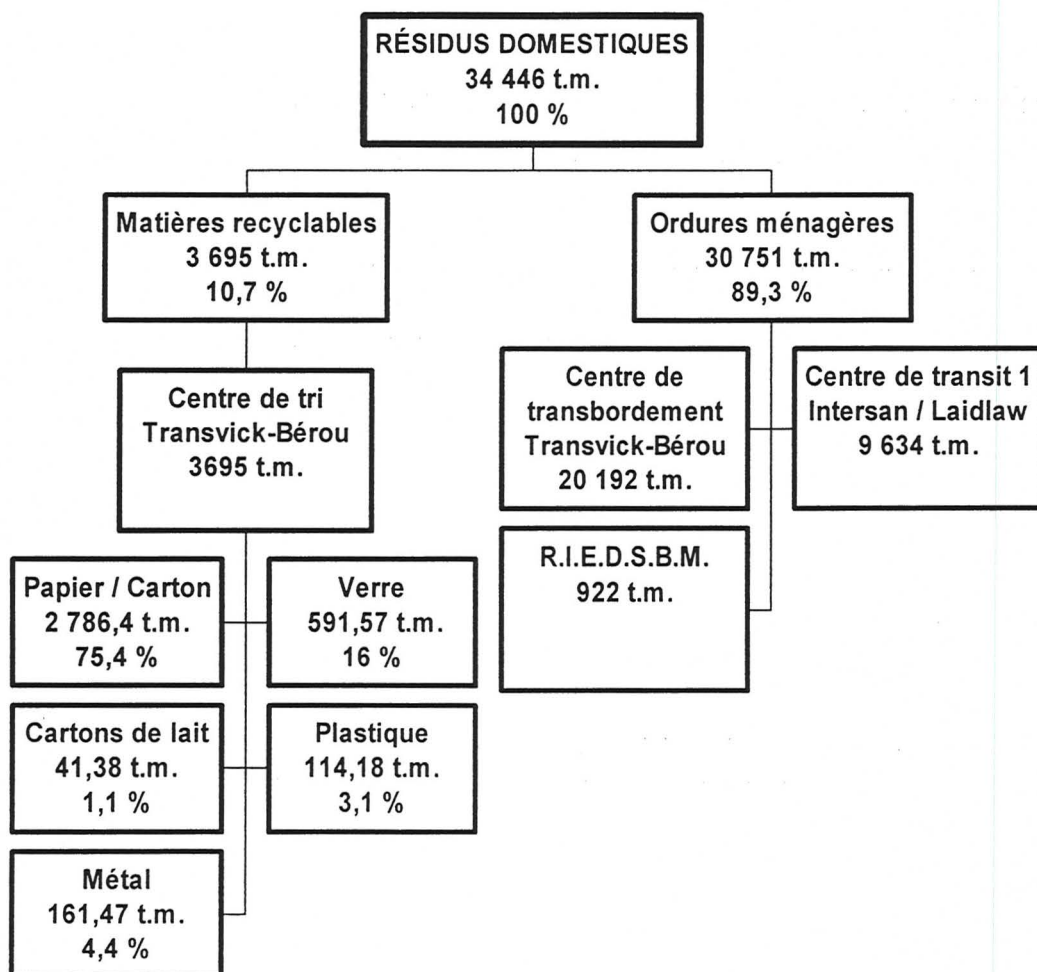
RÉSIDUS DOMESTIQUES
34 446 t.m.
100 %

Matières recyclables
3 695 t.m.
10,7 %

Ordures ménagères
30 751 t.m.
89,3 %

Centre de tri
Transvick-Bérou
3695 t.m.

Centre de transbordement
Transvick-Bérou
20 192 t.m.

Centre de transit 1
Intersan / Laidlaw
9 634 t.m.

R.I.E.D.S.B.M.
922 t.m.

Papier / Carton
2 786,4 t.m.
75,4 %

Verre
591,57 t.m.
16 %

Cartons de lait
41,38 t.m.
1,1 %

Plastique
114,18 t.m.
3,1 %

Métal
161,47 t.m.
4,4 %